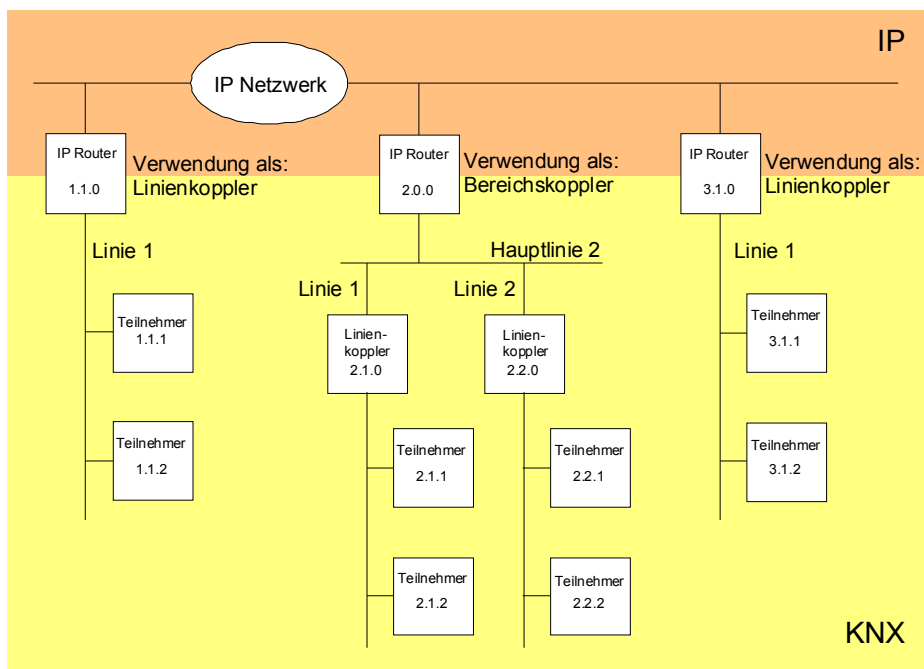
IP

IP Netzwerk

IP Router 1.1.0

Verwendung als: Linienkoppler

IP Router 2.0.0

Verwendung als: Bereichskoppler

IP Router 3.1.0

Verwendung als: Linienkoppler

Linie 1

Teilnehmer 1.1.1

Teilnehmer 1.1.2

Hauptlinie 2

Linie 1

Linie 2

Linienkoppler 2.1.0

Linienkoppler 2.2.0

Teilnehmer 2.1.1

Teilnehmer 2.1.2

Teilnehmer 2.2.1

Teilnehmer 2.2.2

Linie 1

Teilnehmer 3.1.1

Teilnehmer 3.1.2

KNX